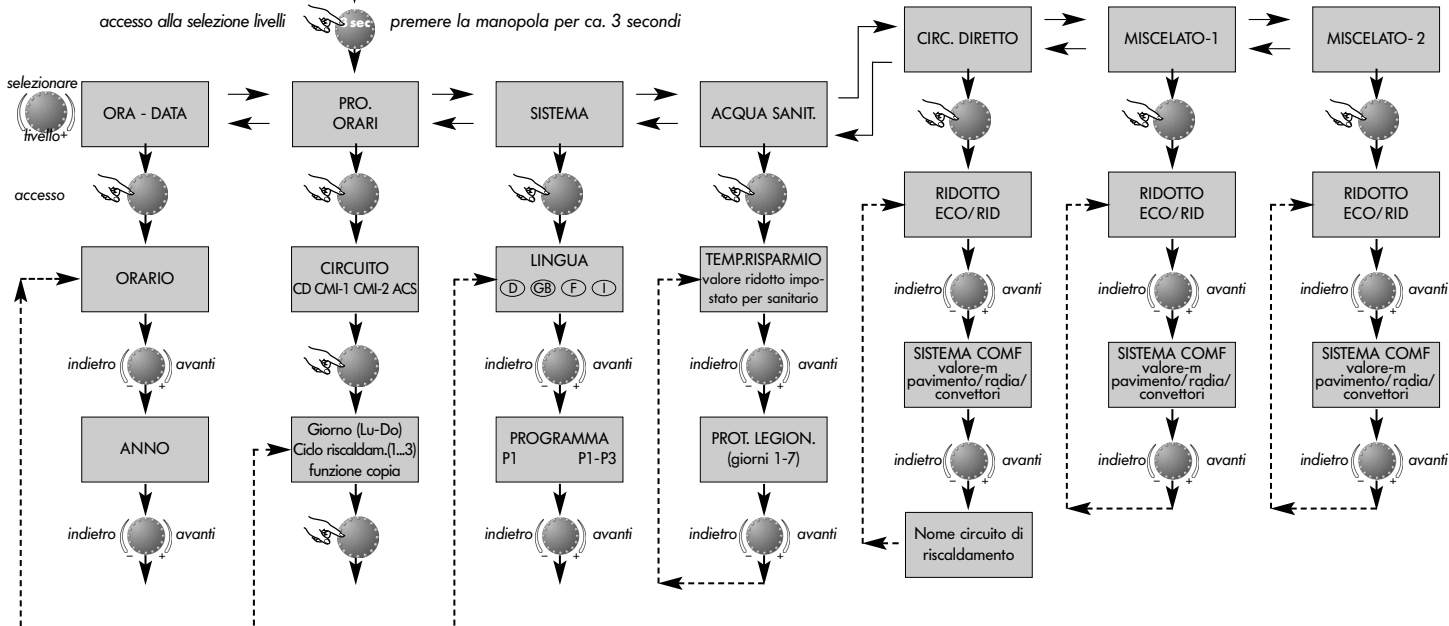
accesso alla selezione livelli sec premere la manopola per ca. 3 secondi

selezionare livello + –

ORA - DATA

PRO. ORARI

SISTEMA

ACQUA SANIT.

CIRC. DIRETTO

MISCELATO-1

MISCELATO- 2

accesso

ORARIO

indietro – + avanti

ANNO

indietro – + avanti

CIRCUITO CD CMI-1 CMI-2 ACS

Giorno (Lu-Do) Cido riscaldam.(1...3) funzione copia

LINGUA D GB F I

indietro – + avanti

PROGRAMMA P1 P1-P3

indietro – + avanti

TEMP.RISPARMIO valore ridotto impostato per sanitario

indietro – + avanti

PROT. LEGION. (giorni 1-7)

indietro – + avanti

RIDOTTO ECO/ RID

indietro – + avanti

SISTEMA COMF valore-m pavimento/ radia/ convettori

indietro – + avanti

Nome circuito di riscaldamento

RIDOTTO ECO/ RID

indietro – + avanti

SISTEMA COMF valore-m pavimento/ radia/ convettori

indietro – + avanti

RIDOTTO ECO/ RID

indietro – + avanti

SISTEMA COMF valore-m pavimento/ radia/ convettori

indietro – + avanti